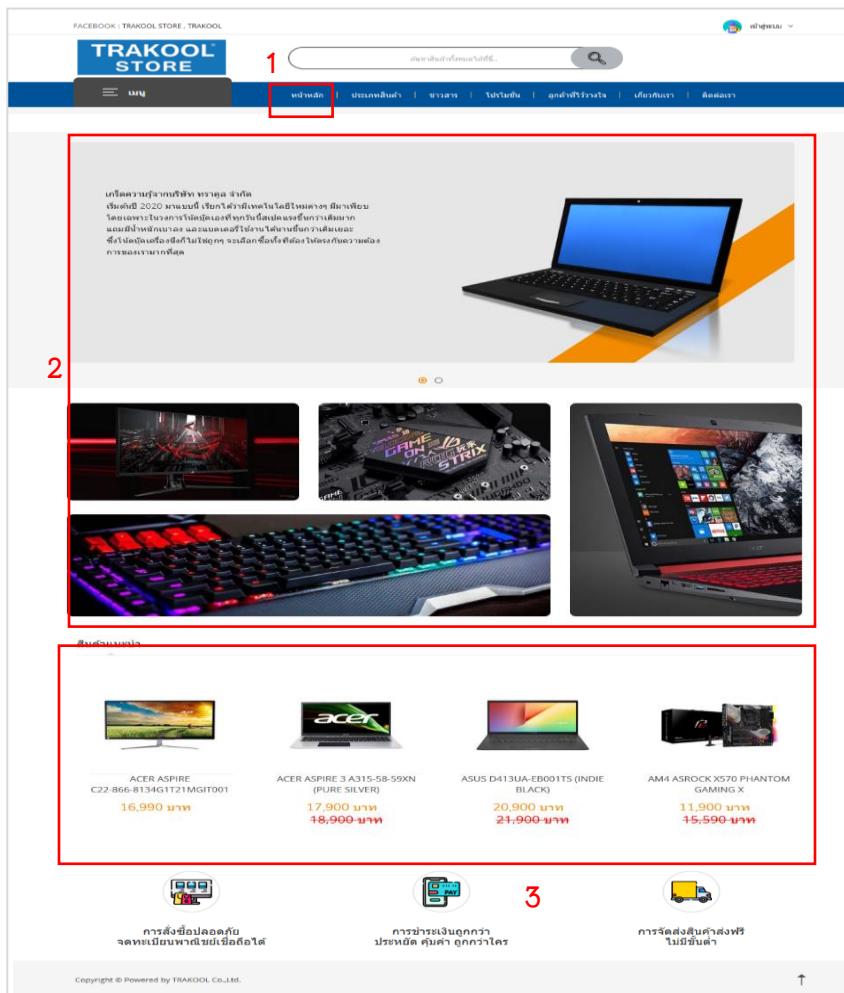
FACEBOOK : TRAKOOL STORE , TRAKOOL

เข้าสู่ระบบ

TRAKOOL STORE

ค้นหาสินค้าที่คุณสนใจที่นี่...

1

เมนู

หน้าหลัก | ประเภทสินค้า | ข่าวสาร | โปรโมชั่น | ลูกค้าที่ไว้วางใจ | เกี่ยวกับเรา | ติดต่อเรา

2

เกร็ดความรู้จากบริษัท ทราคูล จำกัด
เริ่มต้นปี 2020 มาแบบนี้ เรียกได้ว่ามีเทคโนโลยีใหม่ต่างๆ มีมาเพียบ โดยเฉพาะในวงการโน้ตบุ๊คเองที่ทุกวันนี้สเปคแรงขึ้นกว่าเดิมมาก แถมมีน้ำหนักเบาลง และแบตเตอรี่ใช้งานได้นานขึ้นกว่าเดิมเยอะ ซึ่งโน้ตบุ๊คเครื่องนึงก็ไม่ใช่ถูกๆ จะเลือกซื้อทั้งทีต้องให้ตรงกับความต้องการของเรามากที่สุด

สินค้าแนะนำ

ACER ASPIRE C22-866-8134G1T21MGIT001
16,990 บาท

ACER ASPIRE 3 A315-58-59XN (PURE SILVER)
17,900 บาท
18,900 บาท

ASUS D413UA-EB001TS (INDIE BLACK)
20,900 บาท
21,900 บาท

AM4 ASROCK X570 PHANTOM GAMING X
11,900 บาท
15,590 บาท

3

การสั่งซื้อปลอดภัย
จดทะเบียนพาณิชย์เชื่อถือได้

การชำระเงินถูกกว่า
ประหยัด คุ้มค่า ถูกกว่าใคร

การจัดส่งสินค้าส่งฟรี
ไม่มีขั้นต่ำ

Copyright © Powered by TRAKOOL Co.,Ltd.